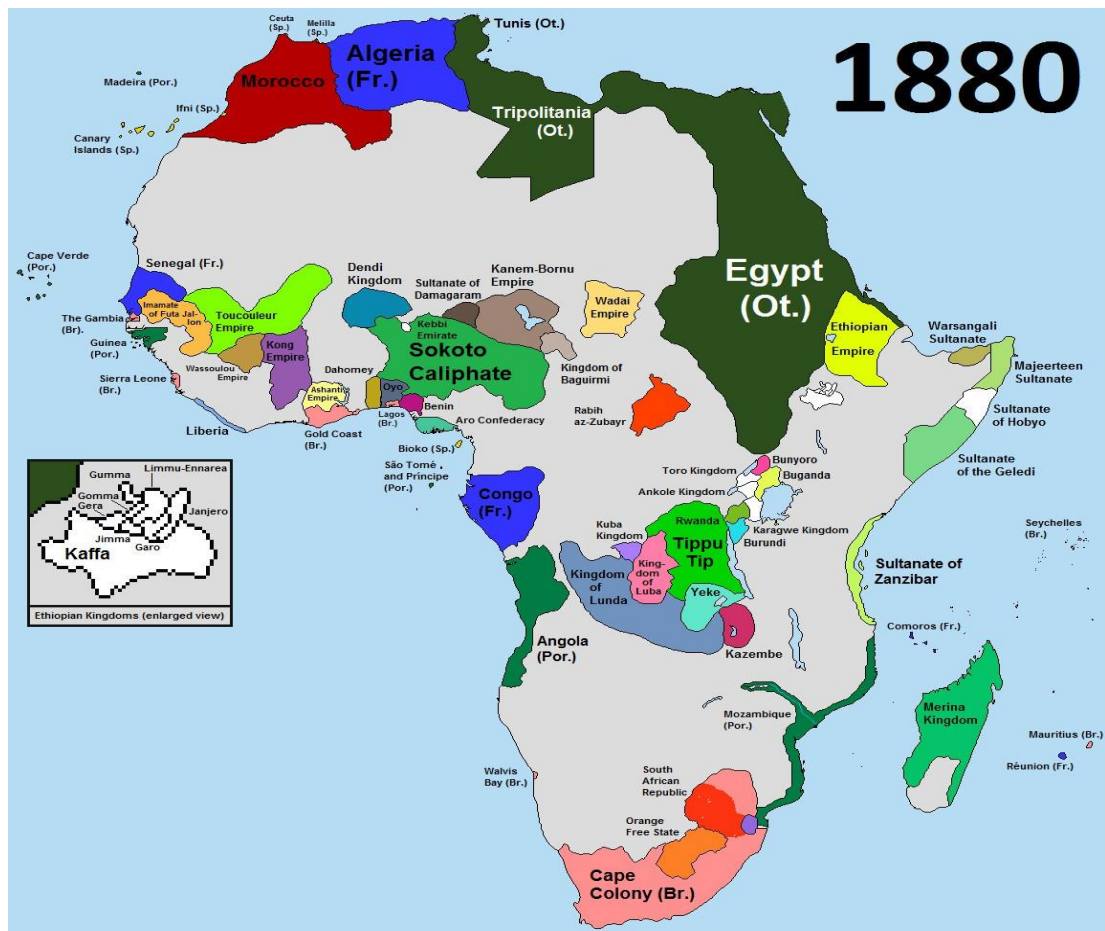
1880

Ceuta (Sp.)
Melilla (Sp.)
Tunis (Ot.)
Algeria (Fr.)
Morocco
Madeira (Por.)
Ifni (Sp.)
Canary Islands (Sp.)
Tripolitania (Ot.)
Egypt (Ot.)
Cape Verde (Por.)
Senegal (Fr.)
Imamate of Futa Jallon
Toucouleur Empire
Dendi Kingdom
Sultanate of Damagaram
Kanem-Bornu Empire
Wadai Empire
The Gambia (Br.)
Guinea (Por.)
Kebbi Emirate
Sokoto Caliphate
Kong Empire
Wassoulou Empire
Sierra Leone (Br.)
Dahomey
Ashanti Empire
Oyo
Benin
Lagos (Br.)
Gold Coast (Br.)
Liberia
Aro Confederacy
Kingdom of Baguirmi
Rabih az-Zubayr
Ethiopian Empire
Warsangali Sultanate
Majeerteen Sultanate
Sultanate of Hobyo
Sultanate of the Geledi
Bioko (Sp.)
São Tomé and Príncipe (Por.)
Gumma
Limmu-Ennarea
Gomma
Gera
Janjero
Jimma
Garo
Kaffa
Ethiopian Kingdoms (enlarged view)
Congo (Fr.)
Toro Kingdom
Bunyoro
Buganda
Ankole Kingdom
Kuba Kingdom
Rwanda
Tippu Tip
Karagwe Kingdom
Burundi
Kingdom of Lunda
Kingdom of Luba
Yeke
Kazembe
Seychelles (Br.)
Sultanate of Zanzibar
Comoros (Fr.)
Angola (Por.)
Mozambique (Por.)
Merina Kingdom
Mauritius (Br.)
Réunion (Fr.)
Walvis Bay (Br.)
South African Republic
Orange Free State
Cape Colony (Br.)